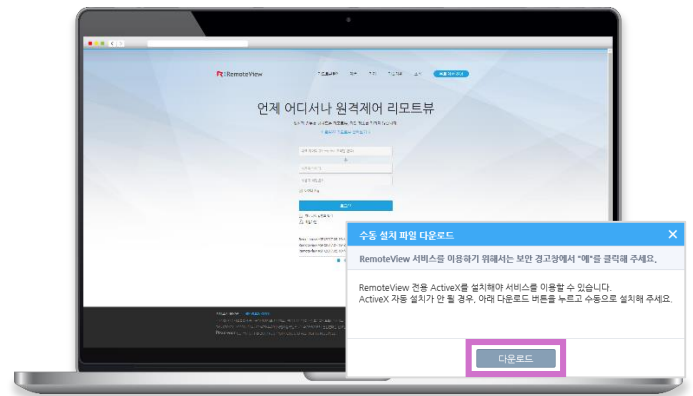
RemoteView

언제 어디서나 원격제어 리모트뷰

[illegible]

수동 설치 파일 다운로드

RemoteView 서비스를 이용하기 위해서는 보안 경고창에서 "예"를 클릭해 주세요.

RemoteView 전용 ActiveX를 설치해야 서비스를 이용할 수 있습니다.
ActiveX 자동 설치가 안 될 경우, 아래 다운로드 버튼을 누르고 수동으로 설치해 주세요.

다운로드